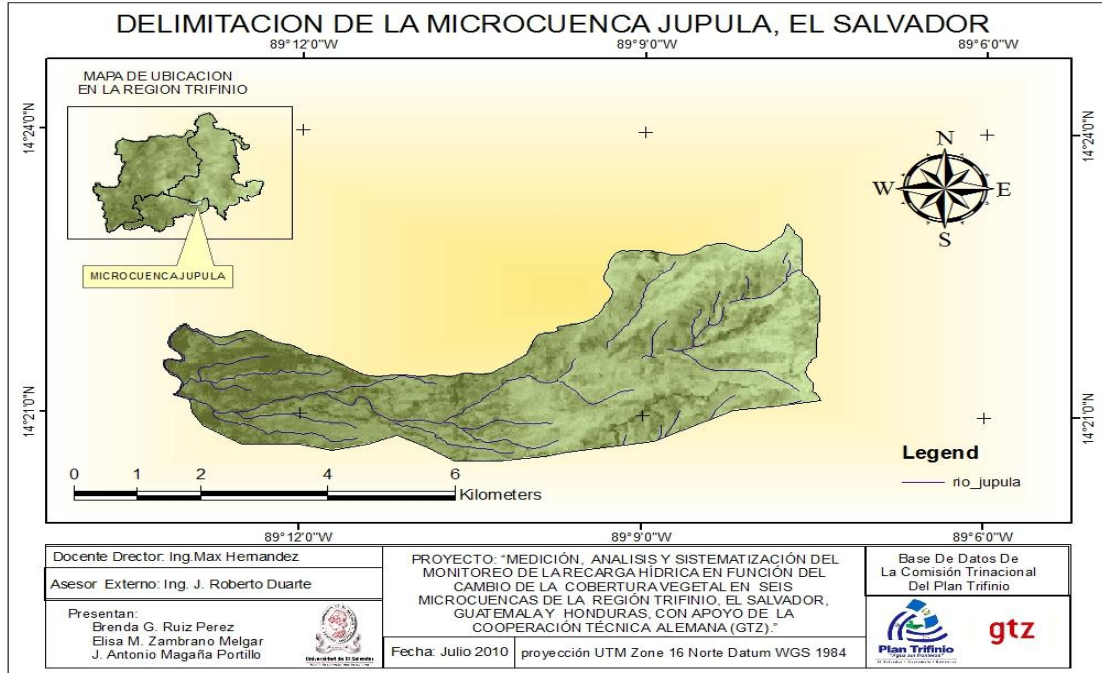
DELIMITACION DE LA MICROCUENCA JUPULA, EL SALVADOR

89°12'0"W
89°9'0"W
89°6'0"W

MAPA DE UBICACION
EN LA REGION TRIFINIO

MICROCUENCA JUPULA

14°24'0"N
14°24'0"N

N
W
E
S

14°21'0"N
14°21'0"N

0 1 2 4 6
Kilometers

Legend
rio_jupula

89°12'0"W
89°9'0"W
89°6'0"W

Docente Director: Ing.Max Hernandez

Asesor Externo: Ing. J. Roberto Duarte

Presentan:
Brenda G. Ruiz Perez
Elisa M. Zambrano Melgar
J. Antonio Magaña Portillo

Universidad de El Salvador

PROYECTO: "MEDICIÓN, ANALISIS Y SISTEMATIZACIÓN DEL MONITOREO DE LA RECARGA HÍDRICA EN FUNCIÓN DEL CAMBIO DE LA COBERTURA VEGETAL EN SEIS MICROCUENCAS DE LA REGIÓN TRIFINIO, EL SALVADOR, GUATEMALA Y HONDURAS, CON APOYO DE LA COOPERACIÓN TÉCNICA ALEMANA (GTZ)."

Fecha: Julio 2010

proyección UTM Zone 16 Norte Datum WGS 1984

Base De Datos De
La Comisión Trinacional
Del Plan Trifinio

Plan Trifinio
"Agua sin fronteras"

gtz